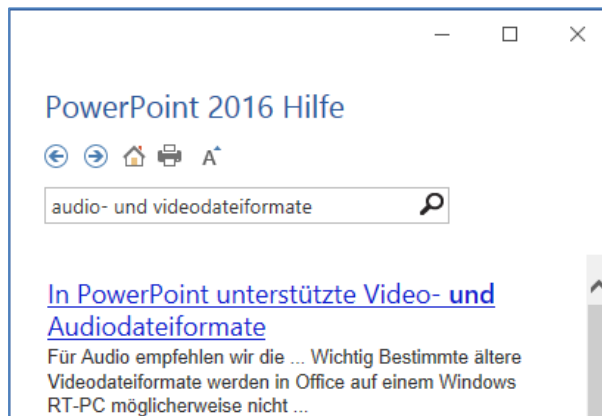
PowerPoint 2016 Hilfe

audio- und videodateiformate

In PowerPoint unterstützte Video- und Audiodateiformate

Für Audio empfehlen wir die ... Wichtig Bestimmte ältere Videodateiformate werden in Office auf einem Windows RT-PC möglicherweise nicht ...